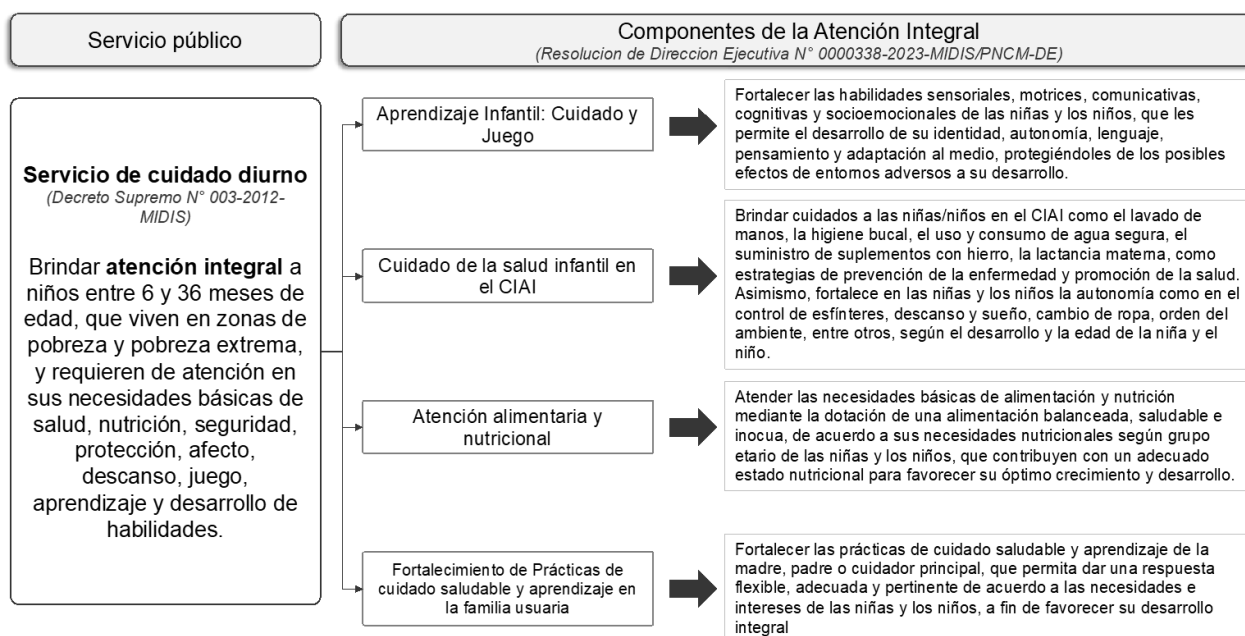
Servicio público

Componentes de la Atención Integral
(Resolucion de Direccion Ejecutiva N° 0000338-2023-MIDIS/PNCM-DE)

Servicio de cuidado diurno
(Decreto Supremo N° 003-2012-MIDIS)

Brindar **atención integral** a niños entre 6 y 36 meses de edad, que viven en zonas de pobreza y pobreza extrema, y requieren de atención en sus necesidades básicas de salud, nutrición, seguridad, protección, afecto, descanso, juego, aprendizaje y desarrollo de habilidades.

Aprendizaje Infantil: Cuidado y Juego

Fortalecer las habilidades sensoriales, motrices, comunicativas, cognitivas y socioemocionales de las niñas y los niños, que les permite el desarrollo de su identidad, autonomía, lenguaje, pensamiento y adaptación al medio, protegiéndoles de los posibles efectos de entornos adversos a su desarrollo.

Cuidado de la salud infantil en el CIAI

Brindar cuidados a las niñas/niños en el CIAI como el lavado de manos, la higiene bucal, el uso y consumo de agua segura, el suministro de suplementos con hierro, la lactancia materna, como estrategias de prevención de la enfermedad y promoción de la salud. Asimismo, fortalece en las niñas y los niños la autonomía como en el control de esfínteres, descanso y sueño, cambio de ropa, orden del ambiente, entre otros, según el desarrollo y la edad de la niña y el niño.

Atención alimentaria y nutricional

Atender las necesidades básicas de alimentación y nutrición mediante la dotación de una alimentación balanceada, saludable e inocua, de acuerdo a sus necesidades nutricionales según grupo etario de las niñas y los niños, que contribuyen con un adecuado estado nutricional para favorecer su óptimo crecimiento y desarrollo.

Fortalecimiento de Prácticas de cuidado saludable y aprendizaje en la familia usuaria

Fortalecer las prácticas de cuidado saludable y aprendizaje de la madre, padre o cuidador principal, que permita dar una respuesta flexible, adecuada y pertinente de acuerdo a las necesidades e intereses de las niñas y los niños, a fin de favorecer su desarrollo integral